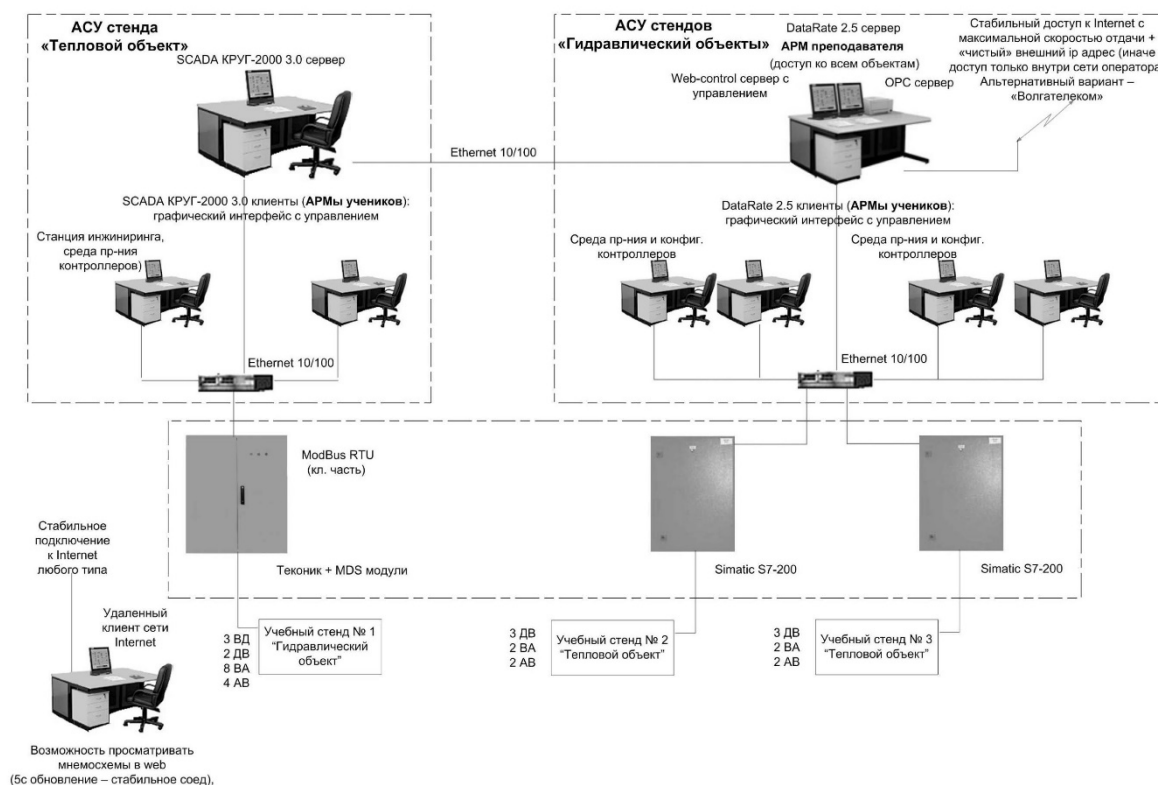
АСУ стенда
«Тепловой объект»

SCADA КРУГ-2000 3.0 сервер

АСУ стендов
«Гидравлический объекты»

DataRate 2.5 сервер
АРМ преподавателя
(доступ ко всем объектам)

Web-control сервер с управлением

OPC сервер

Стабильный доступ к Internet с максимальной скоростью отдачи + «чистый» внешний ip адрес (иначе доступ только внутри сети оператора). Альтернативный вариант – «Волгателеком»

Ethernet 10/100

SCADA КРУГ-2000 3.0 клиенты (АРМы учеников): графический интерфейс с управлением

DataRate 2.5 клиенты (АРМы учеников): графический интерфейс с управлением

Станция инжиниринга, среда пр-ния контроллеров)

Среда пр-ния и конфиг. контроллеров

Среда пр-ния и конфиг. контроллеров

Ethernet 10/100

Ethernet 10/100

ModBus RTU
(кл. часть)

Теконик + MDS модули

Simatic S7-200

Simatic S7-200

Стабильное подключение к Internet любого типа

Удаленный клиент сети Internet

3 ВД
2 ДВ
8 ВА
4 АВ

Учебный стенд № 1
"Гидравлический объект"

3 ДВ
2 ВА
2 АВ

Учебный стенд № 2
"Тепловой объект"

3 ДВ
2 ВА
2 АВ

Учебный стенд № 3
"Тепловой объект"

Возможность просматривать мнемосхемы в web
(5с обновление – стабильное соед),